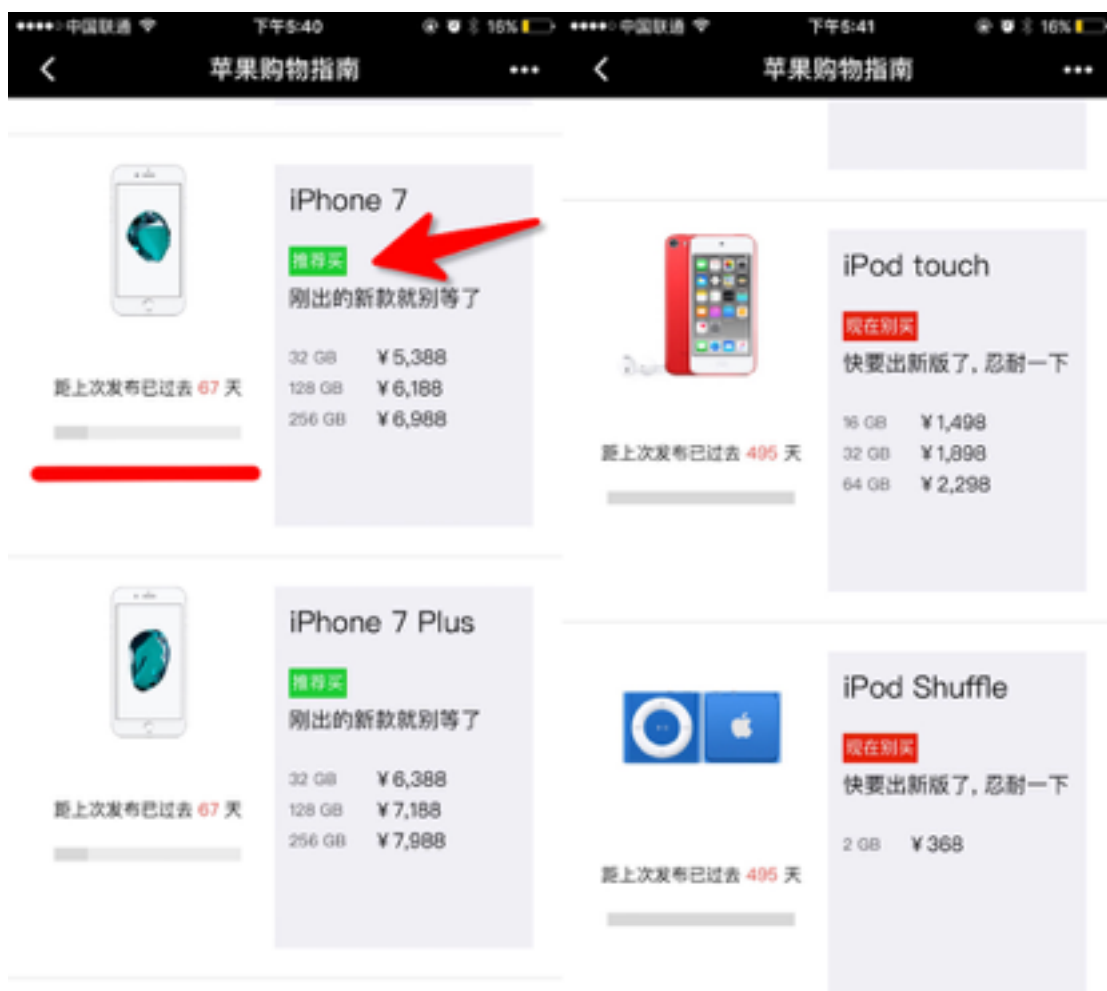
••••○ 中国联通 下午5:40 16%

苹果购物指南 •••

iPhone 7
推荐买
刚出的新款就别等了
32 GB ¥5,388
128 GB ¥6,188
256 GB ¥6,988

距上次发布已过去 67 天

iPhone 7 Plus
推荐买
刚出的新款就别等了
32 GB ¥6,388
128 GB ¥7,188
256 GB ¥7,988

距上次发布已过去 67 天

••••○ 中国联通 下午5:41 16%

苹果购物指南 •••

iPod touch
现在别买
快要出新版了，忍耐一下
16 GB ¥1,498
32 GB ¥1,898
64 GB ¥2,298

距上次发布已过去 495 天

iPod Shuffle
现在别买
快要出新版了，忍耐一下
2 GB ¥368

距上次发布已过去 495 天